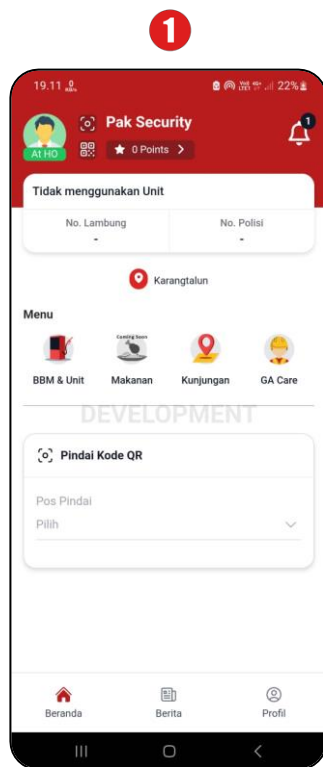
1

19.11 22%

At HO

Pak Security

0 Points >

1

Tidak menggunakan Unit

No. Lambung
-

No. Polisi
-

Karangtalun

Menu

Coming Soon

BBM & Unit

Makanan

Kunjungan

GA Care

DEVELOPMENT

Pindai Kode QR

Pos Pindai

Pilih

Beranda

Berita

Profil